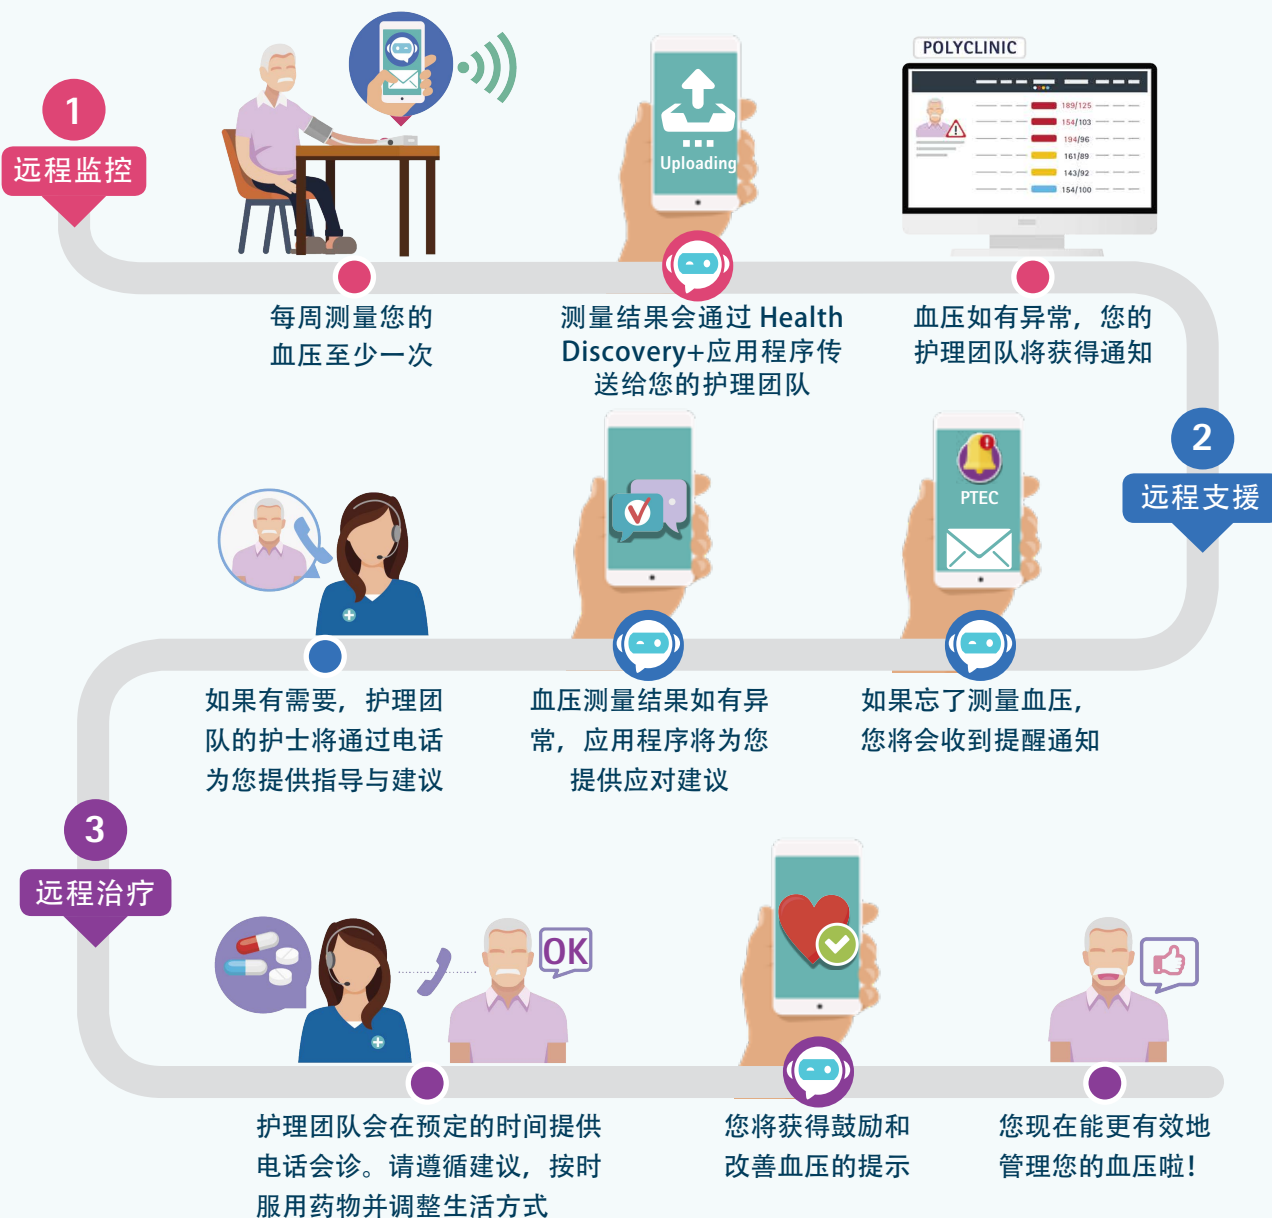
1
远程监控

Uploading

POLYCLINIC

189/125
154/103
194/96
161/89
143/92
154/100

每周测量您的血压至少一次

测量结果会通过 Health Discovery+应用程序传送给您的护理团队

血压如有异常，您的护理团队将获得通知

2
远程支援

PTEC

如果有需要，护理团队的护士将通过电话为您提供指导与建议

血压测量结果如有异常，应用程序将为您提供应对建议

如果忘了测量血压，您将会收到提醒通知

3
远程治疗

OK

护理团队会在预定的时间提供电话会诊。请遵循建议，按时服用药物并调整生活方式

您将获得鼓励和改善血压的提示

您现在能更有效地管理您的血压啦!